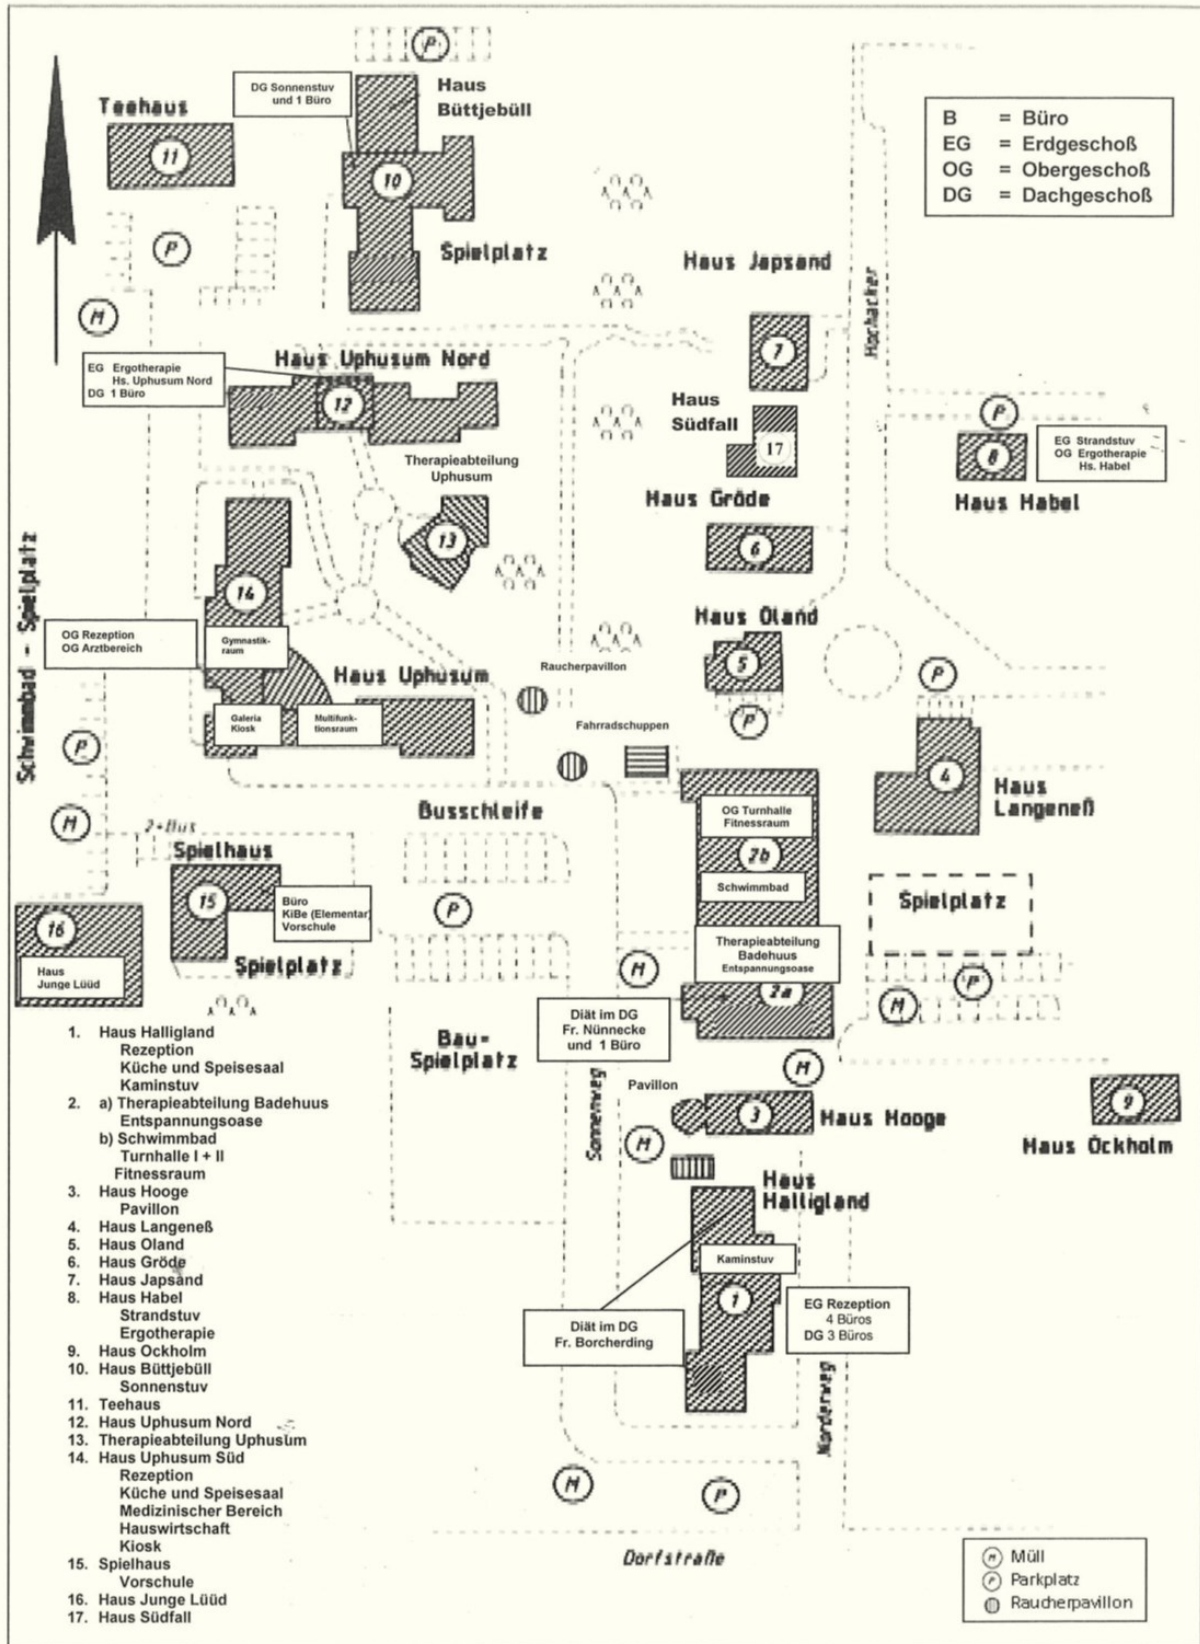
P

DG Sonnenstuv und 1 Büro

Haus Büttjebüll

Teehaus

11

10

| B | = Büro |
|---|---|
| EG | = Erdgeschoß |
| OG | = Obergeschoß |
| DG | = Dachgeschoß |

P

Spielplatz

Haus Japsand

M

Hochacker

7

EG Ergotherapie Hs. Uphusum Nord
DG 1 Büro

Haus Uphusum Nord

12

Haus Südfall

17

P

EG Strandstuv
OG Ergotherapie Hs. Habel

8

Therapieabteilung Uphusum

Haus Gröde

Haus Habel

13

6

Schwimmbad - Spielplatz

14

Haus Oland

OG Rezeption
OG Arztbereich

Gymnastikraum

5

P

Raucherpavillon

Haus Uphusum

Galeria Kiosk

Multifunktionsraum

P

Fahrradschuppen

4

Haus Langeneß

P

Busschleife

OG Turnhalle Fitnessraum

M

2+Bus

Spielhaus

2b

Schwimmbad

15

Büro KiBe (Elementar) Vorschule

Spielplatz

16

P

Therapieabteilung Badehuus Entspannungsoase

Haus Junge Lüüd

Spielplatz

M

P

M

2a

Diät im DG Fr. Nünnecke und 1 Büro

Bau-Spielplatz

M

Pavillon

Sonnenweg

9

3

Haus Hooge

Haus Öckholm

M

Haus Halligland

Kaminstuv

1

EG Rezeption
4 Büros
DG 3 Büros

Diät im DG Fr. Borcherding

Norderweg

M

P

Dorfstraße

1. Haus Halligland
Rezeption
Küche und Speisesaal
Kaminstuv
2. a) Therapieabteilung Badehuus
Entspannungsoase
b) Schwimmbad
Turnhalle I + II
Fitnessraum
3. Haus Hooge
Pavillon
4. Haus Langeneß
5. Haus Oland
6. Haus Gröde
7. Haus Japsand
8. Haus Habel
Strandstuv
Ergotherapie
9. Haus Ockholm
10. Haus Büttjebüll
Sonnenstuv
11. Teehaus
12. Haus Uphusum Nord
13. Therapieabteilung Uphusum
14. Haus Uphusum Süd
Rezeption
Küche und Speisesaal
Medizinischer Bereich
Hauswirtschaft
Kiosk
15. Spielhaus
Vorschule
16. Haus Junge Lüüd
17. Haus Südfall

M Müll
P Parkplatz
Raucherpavillon